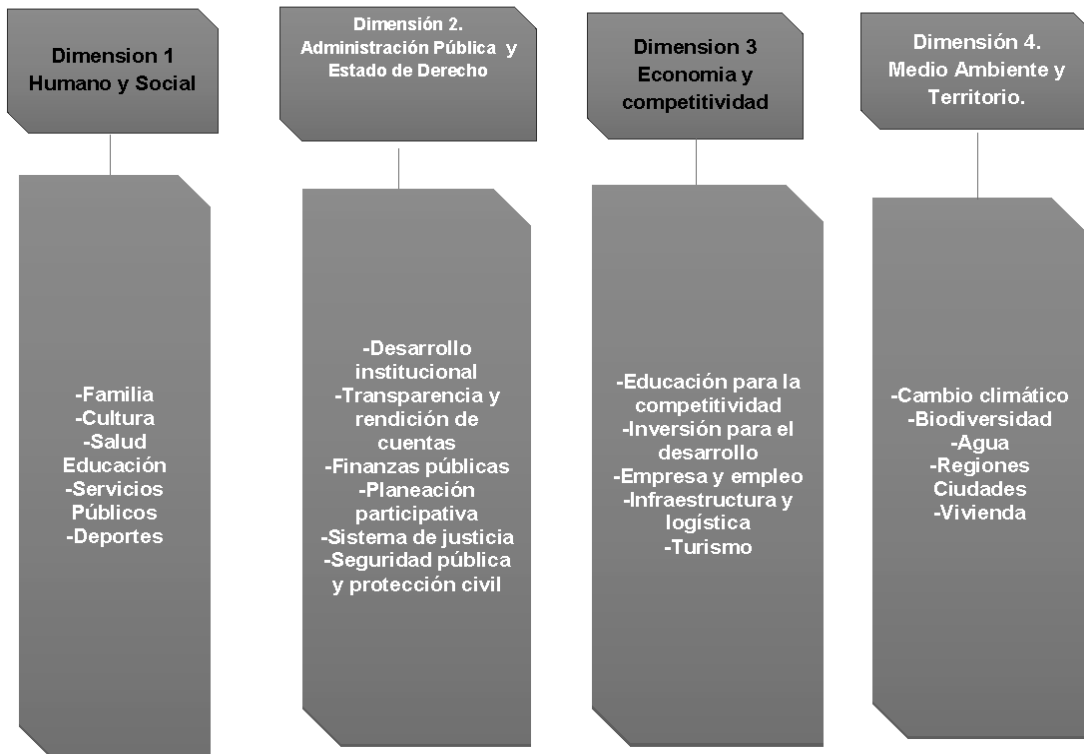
Dimension 1
Humano y Social

-Familia
-Cultura
-Salud
Educación
-Servicios
Públicos
-Deportes

Dimensión 2.
Administración Pública y
Estado de Derecho

-Desarrollo
institucional
-Transparencia y
rendición de
cuentas
-Finanzas públicas
-Planeación
participativa
-Sistema de justicia
-Seguridad pública
y protección civil

Dimension 3
Economia y
competitividad

-Educación para la
competitividad
-Inversión para el
desarrollo
-Empresa y empleo
-Infraestructura y
logística
-Turismo

Dimensión 4.
Medio Ambiente y
Territorio.

-Cambio climático
-Biodiversidad
-Agua
-Regiones
Ciudades
-Vivienda